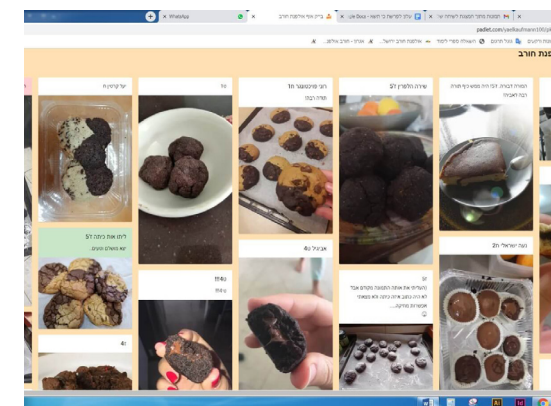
WhatsApp
padlet.com/avifkaufman100/
פנת חורב
יעל קרקובר ח
נוי
רוני פרנקנטל ח1
תודה רבה
שירה גולשטיין ל5
תמונה דבורה. זה היה ממש כיף תודה רבה לאביגיל
ליהי אוזנה כיתה ל5
יצא משולם ממש
ליהיא
אביגיל ח3
נגה ישראלי ח5
לא היה מתוק אבל זה היה טעים מאוד
ליה